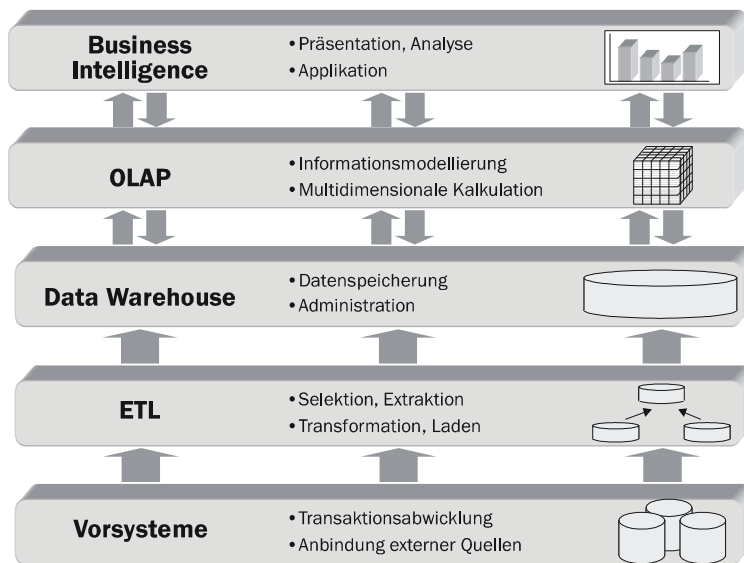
Business Intelligence
• Präsentation, Analyse
• Applikation

OLAP
• Informationsmodellierung
• Multidimensionale Kalkulation

Data Warehouse
• Datenspeicherung
• Administration

ETL
• Selektion, Extraktion
• Transformation, Laden

Vorsysteme
• Transaktionsabwicklung
• Anbindung externer Quellen